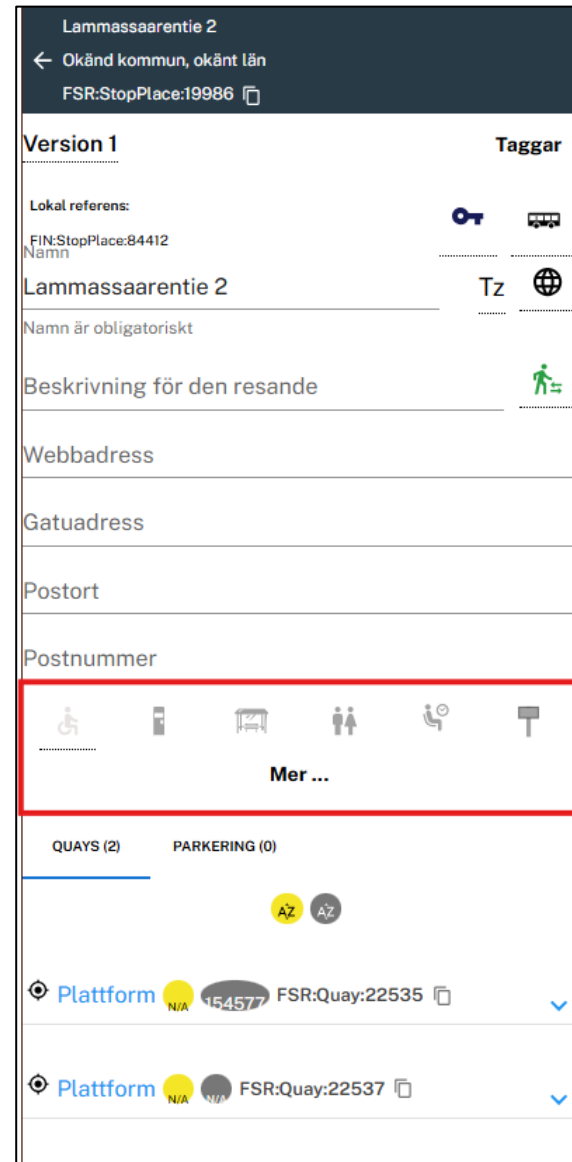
Lammassaarentie 2
← Okänd kommun, okänt län
FSR:StopPlace:19986

Version 1

Taggar

Lokal referens:
FIN:StopPlace:84412

Namn
Lammassaarentie 2

Tz

Namn är obligatoriskt

Beskrivning för den resande

Webbadress

Gatuadress

Postort

Postnummer

Mer ...

QUAYS (2)
PARKERING (0)

AZ AZ

Plattform N/A 154577 FSR:Quay:22535

Plattform N/A N/A FSR:Quay:22537